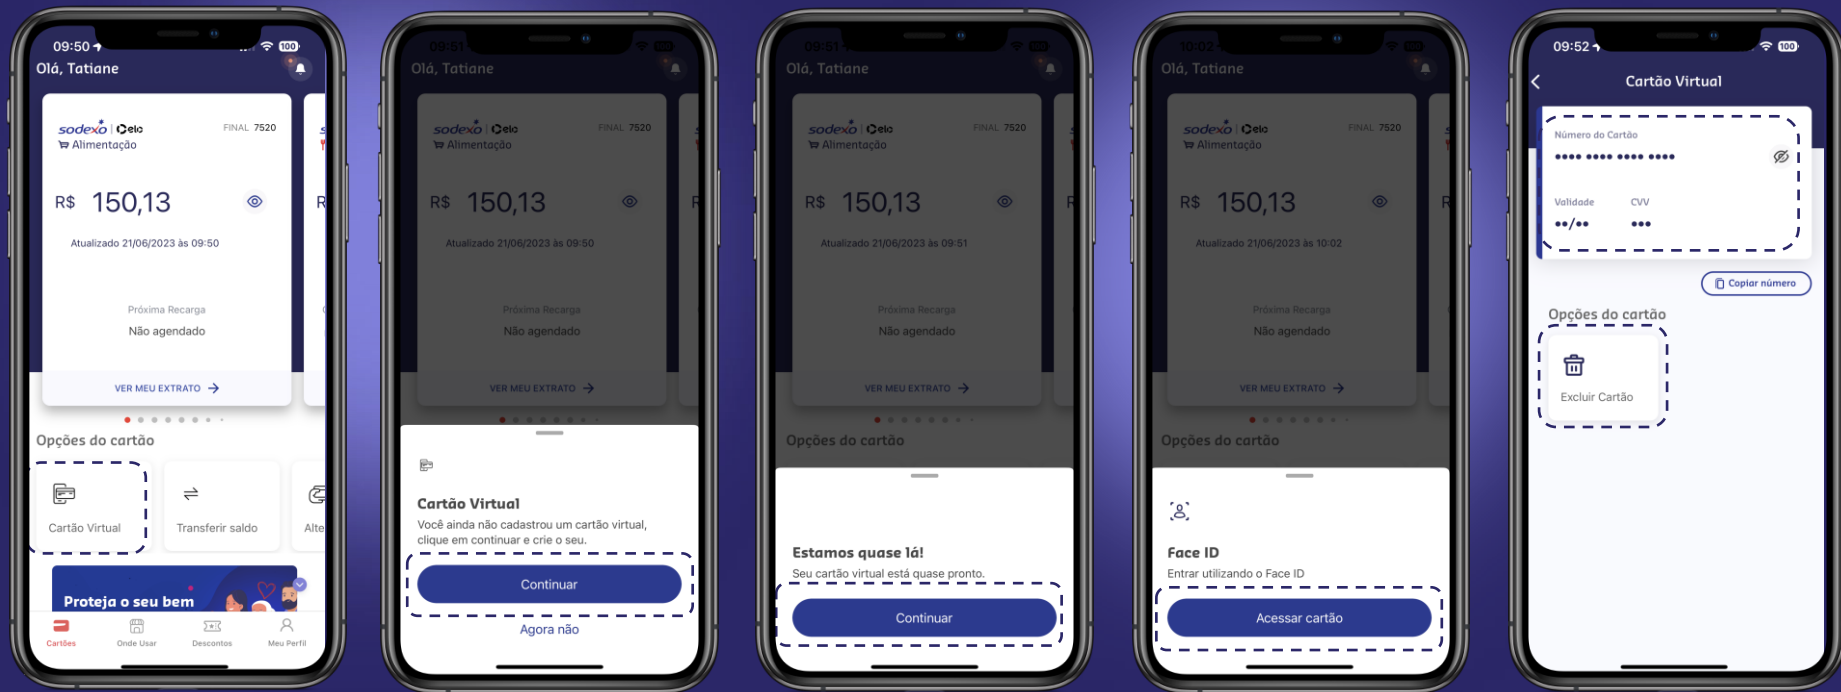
09:50
Olá, Tatiane
sodexo | elo
Alimentação
FINAL 7520
R$ 150,13
Atualizado 21/06/2023 às 09:50
Próxima Recarga
Não agendado
VER MEU EXTRATO
Opções do cartão
Cartão Virtual
Transferir saldo
Alte
Proteja o seu bem
Cartões
Onde Usar
Descontos
Meu Perfil

09:51
Olá, Tatiane
sodexo | elo
Alimentação
FINAL 7520
R$ 150,13
Atualizado 21/06/2023 às 09:50
Próxima Recarga
Não agendado
VER MEU EXTRATO
Cartão Virtual
Você ainda não cadastrou um cartão virtual, clique em continuar e crie o seu.
Continuar
Agora não

09:51
Olá, Tatiane
sodexo | elo
Alimentação
FINAL 7520
R$ 150,13
Atualizado 21/06/2023 às 09:51
Próxima Recarga
Não agendado
VER MEU EXTRATO
Opções do cartão
Estamos quase lá!
Seu cartão virtual está quase pronto.
Continuar

10:02
Olá, Tatiane
sodexo | elo
Alimentação
FINAL 7520
R$ 150,13
Atualizado 21/06/2023 às 10:02
Próxima Recarga
Não agendado
VER MEU EXTRATO
Opções do cartão
Face ID
Entrar utilizando o Face ID
Acessar cartão

09:52
Cartão Virtual
Número do Cartão
•••• •••• •••• ••••
Validade
••/••
CVV
•••
Copiar número
Opções do cartão
Excluir Cartão